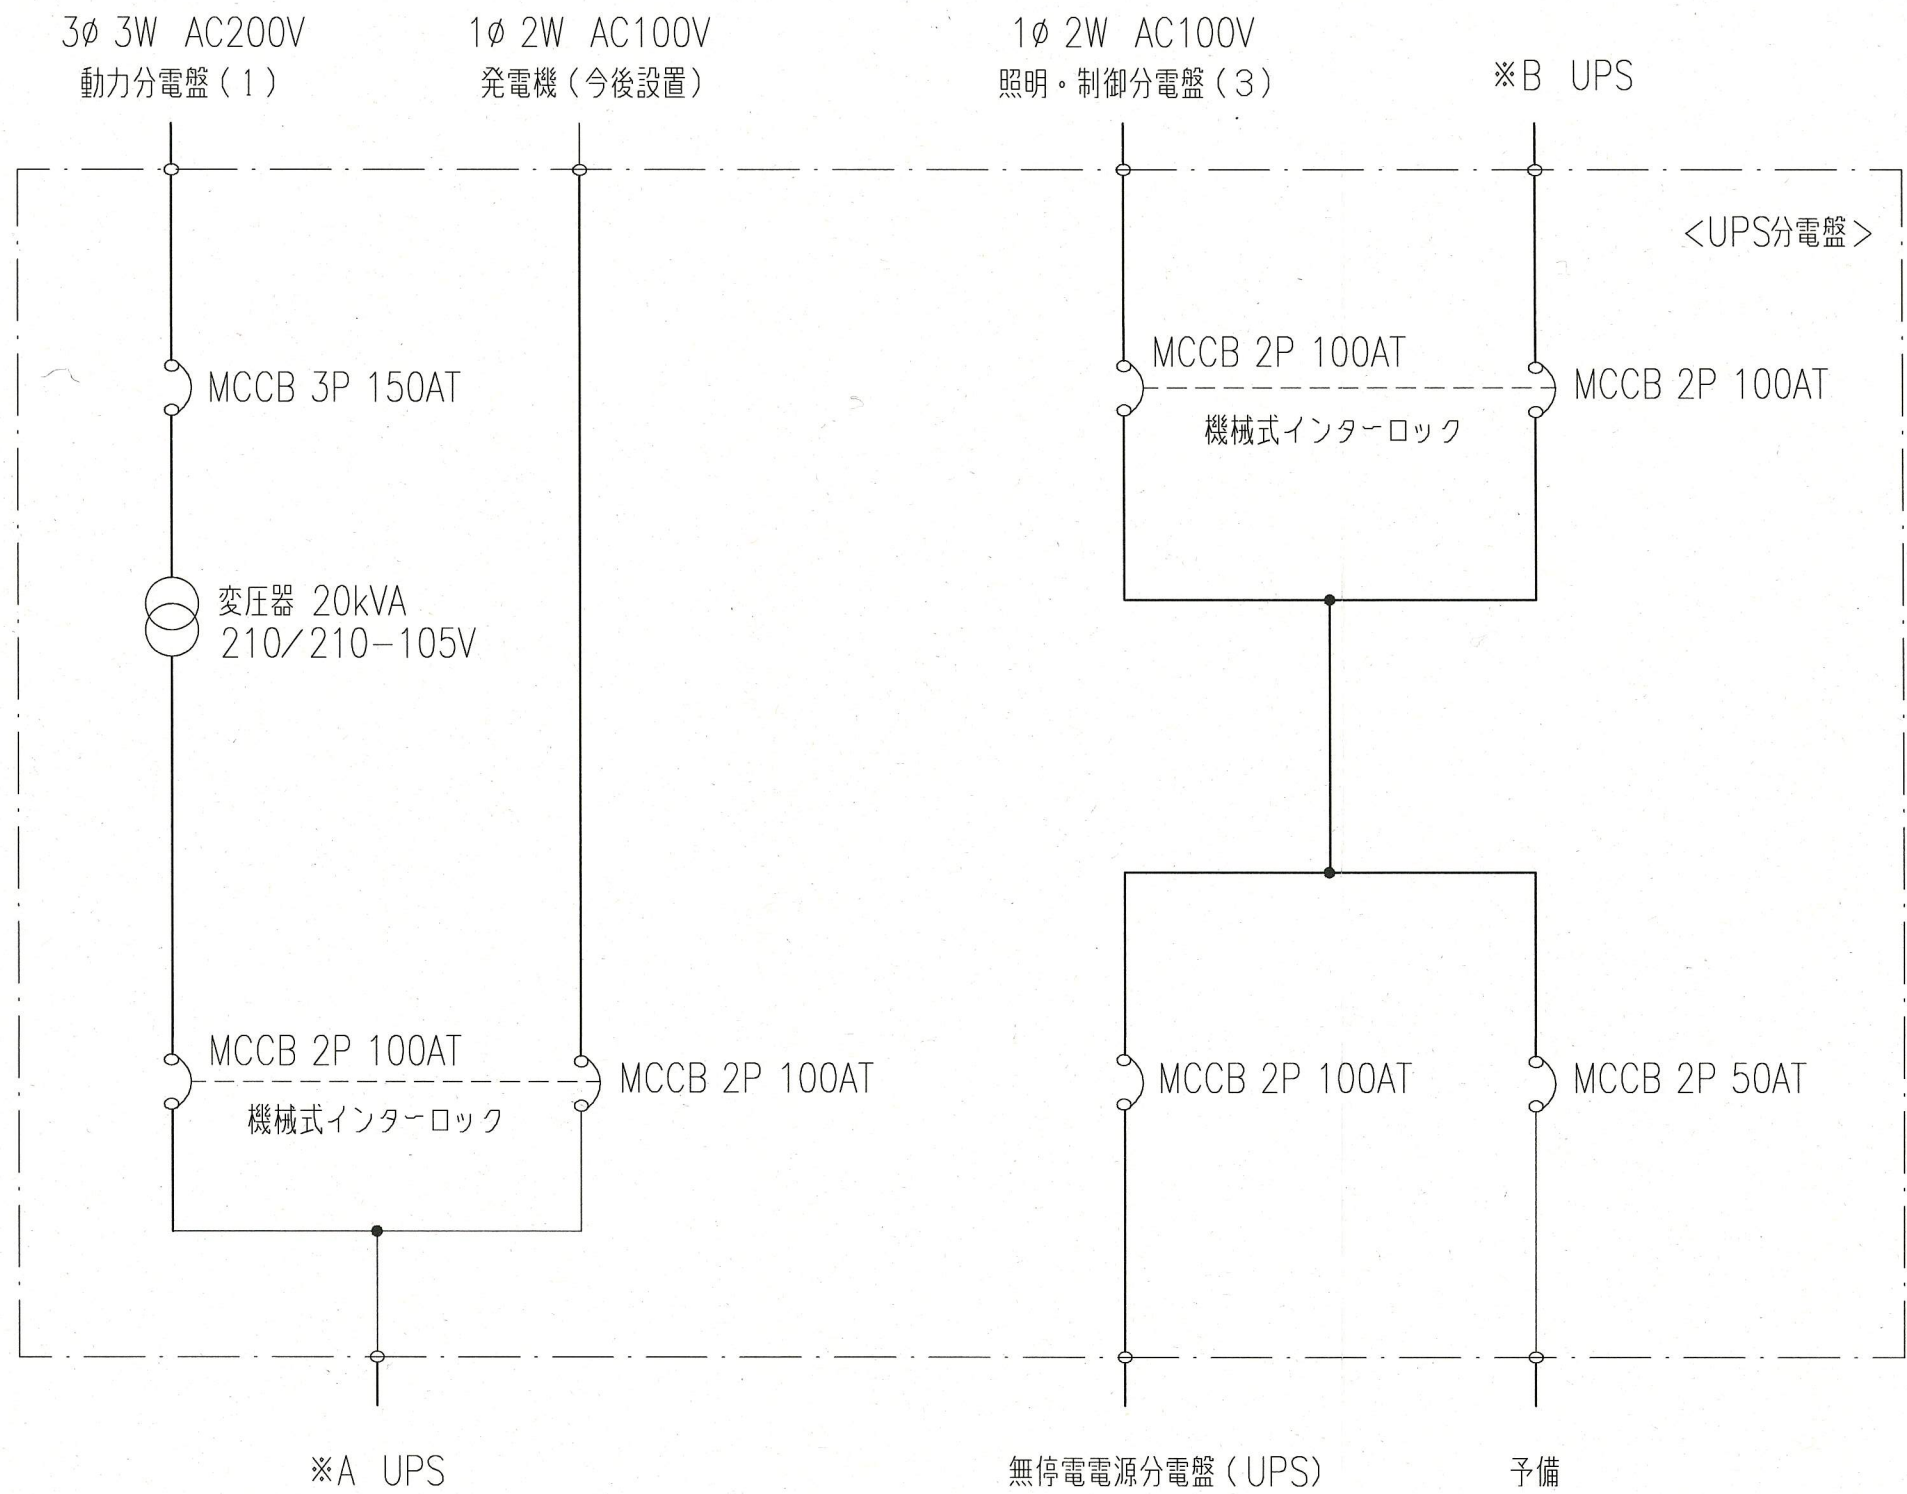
3ø 3W AC200V
動力分電盤(1)

1ø 2W AC100V
発電機(今後設置)

1ø 2W AC100V
照明・制御分電盤(3)

※B UPS

<UPS分電盤>

MCCB 3P 150AT

MCCB 2P 100AT

MCCB 2P 100AT

機械式インターロック

変圧器 20kVA
210/210-105V

MCCB 2P 100AT

MCCB 2P 100AT

機械式インターロック

MCCB 2P 100AT

MCCB 2P 50AT

※A UPS

無停電電源分電盤(UPS)

予備